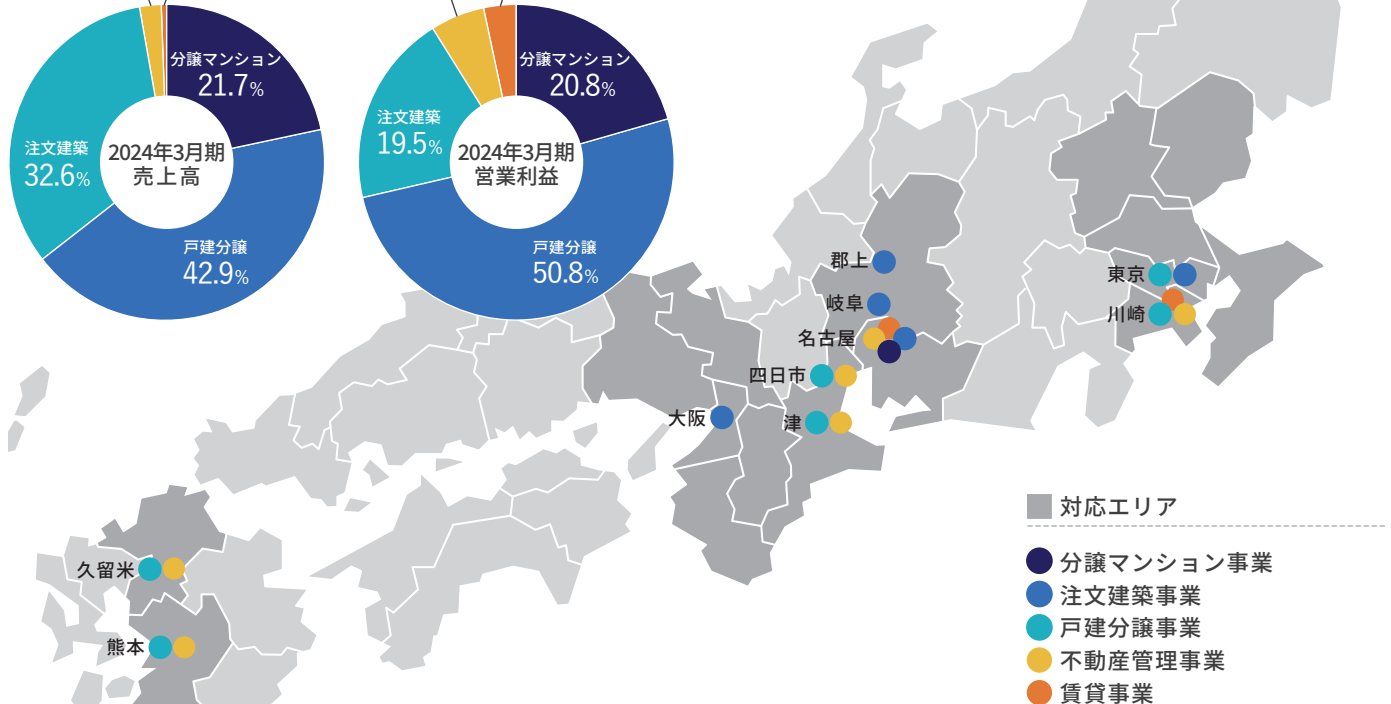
分譲マンション
21.7%

注文建築
32.6%

2024年3月期
売上高

戸建分譲
42.9%

分譲マンション
20.8%

注文建築
19.5%

2024年3月期
営業利益

戸建分譲
50.8%

郡上
岐阜
名古屋
四日市
大阪
津
東京
川崎
久留米
熊本

対応エリア

分譲マンション事業
注文建築事業
戸建分譲事業
不動産管理事業
賃貸事業